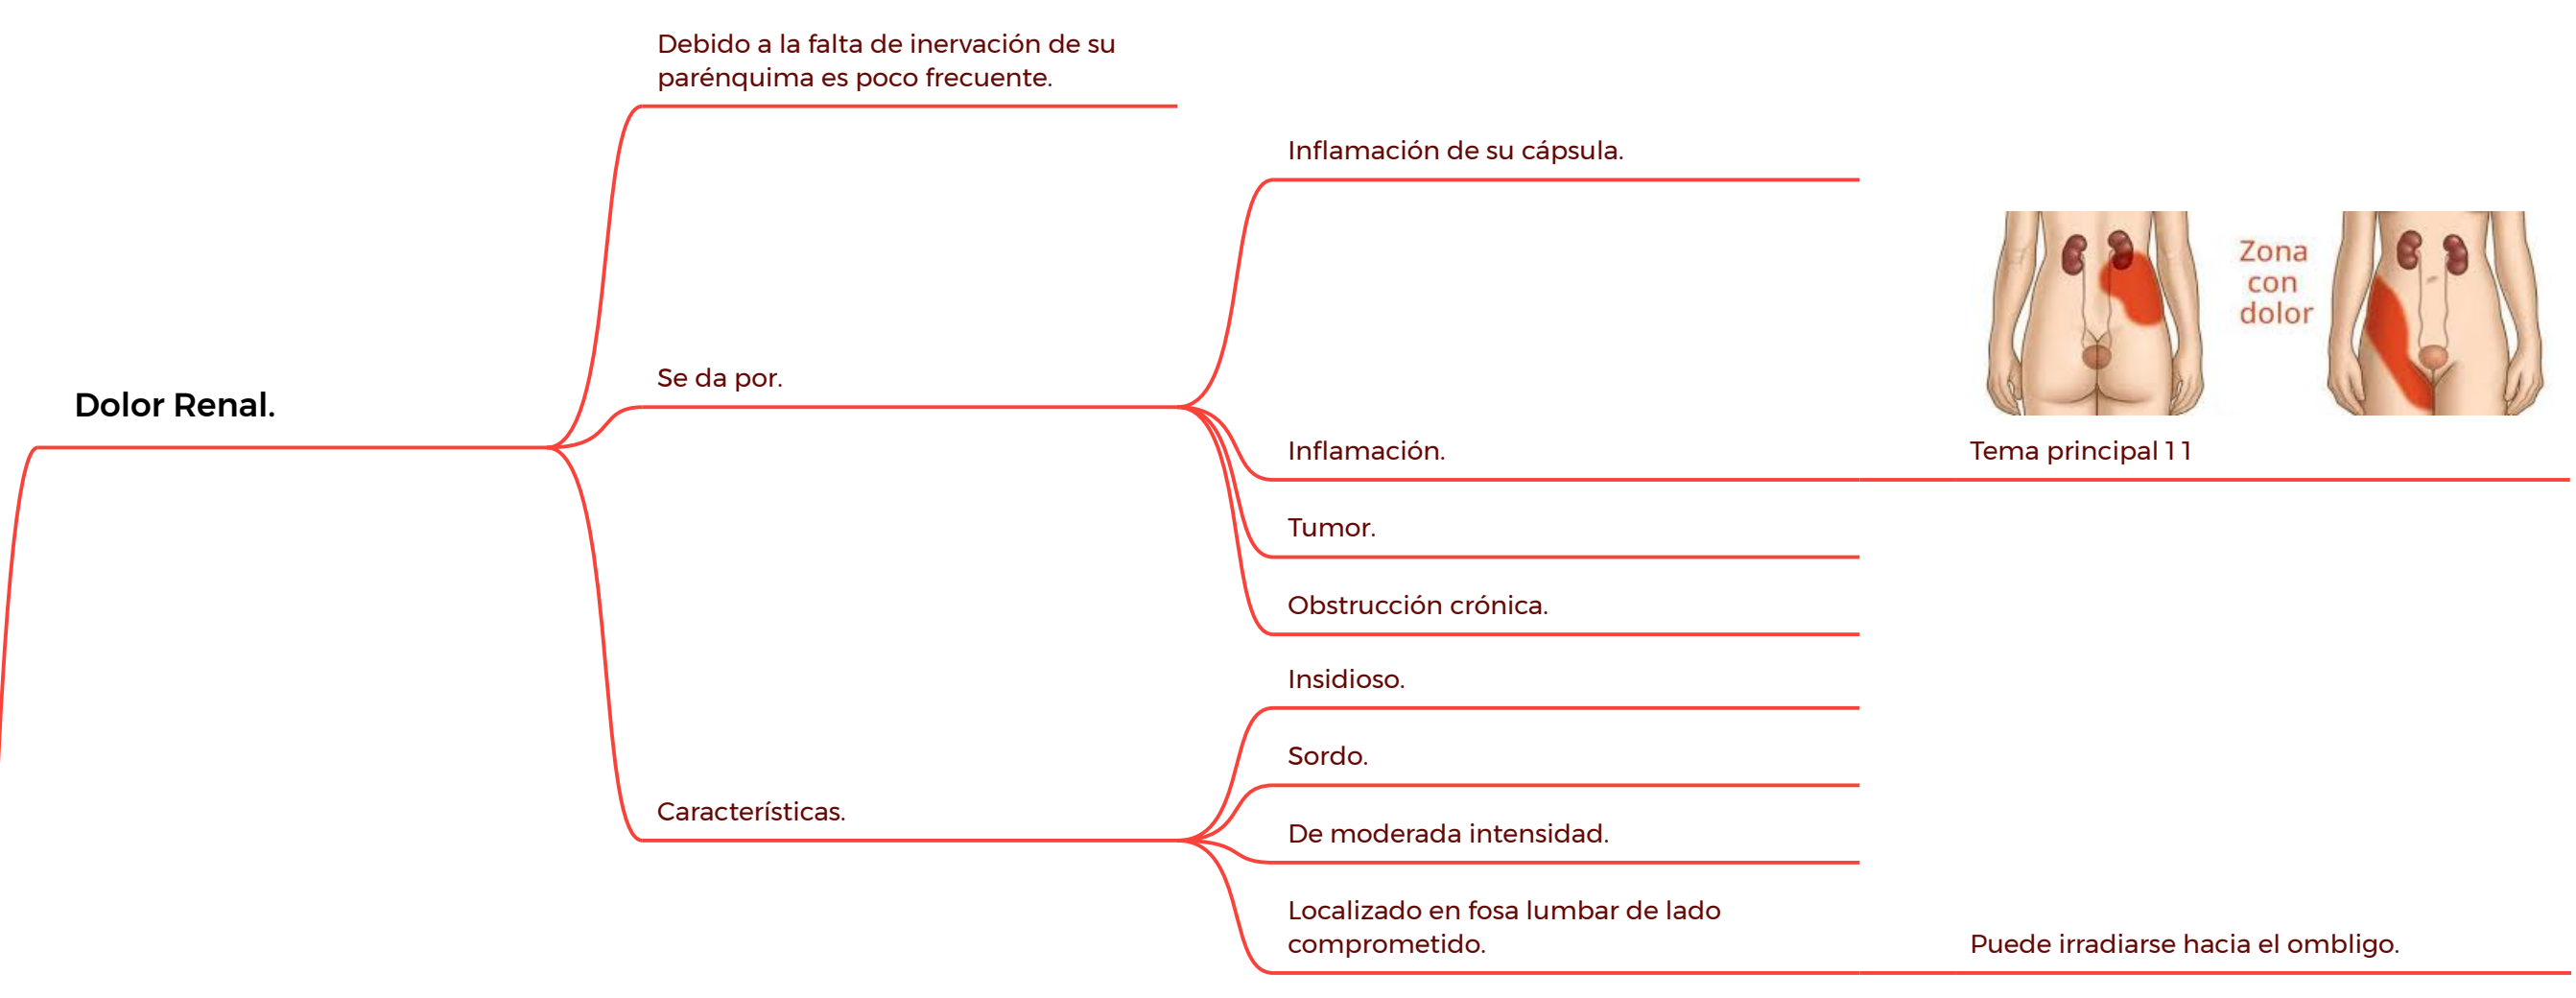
Dolor Renal.

Debido a la falta de inervación de su parénquima es poco frecuente.

Se da por.

Inflamación de su cápsula.

Zona con dolor

Inflamación.

Tema principal 11

Tumor.

Obstrucción crónica.

Características.

Insidioso.

Sordo.

De moderada intensidad.

Localizado en fosa lumbar de lado comprometido.

Puede irradiarse hacia el ombligo.